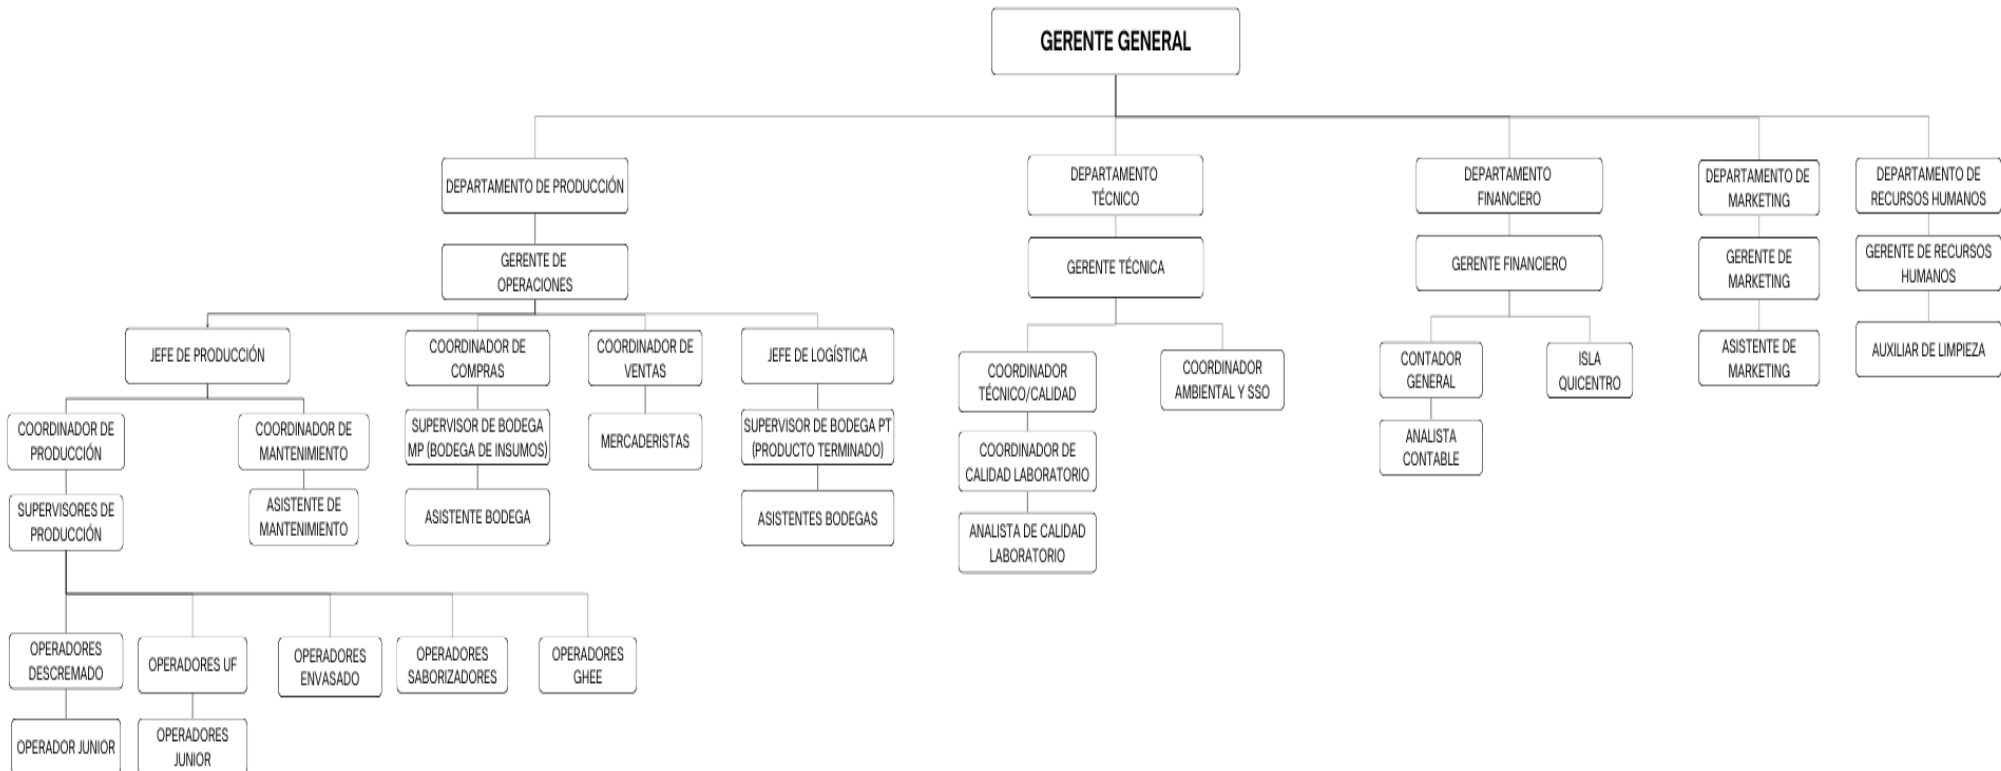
GERENTE GENERAL

DEPARTAMENTO DE PRODUCCIÓN

GERENTE DE OPERACIONES

JEFE DE PRODUCCIÓN

COORDINADOR DE PRODUCCIÓN

SUPERVISORES DE PRODUCCIÓN

OPERADORES DESCREMADO

OPERADOR JUNIOR

OPERADORES UF

OPERADORES JUNIOR

OPERADORES ENVASADO

OPERADORES SABORIZADORES

OPERADORES GHEE

COORDINADOR DE MANTENIMIENTO

ASISTENTE DE MANTENIMIENTO

COORDINADOR DE COMPRAS

SUPERVISOR DE BODEGA MP (BODEGA DE INSUMOS)

ASISTENTE BODEGA

COORDINADOR DE VENTAS

MERCADERISTAS

JEFE DE LOGÍSTICA

SUPERVISOR DE BODEGA PT (PRODUCTO TERMINADO)

ASISTENTES BODEGAS

DEPARTAMENTO TÉCNICO

GERENTE TÉCNICA

COORDINADOR TÉCNICO/CALIDAD

COORDINADOR DE CALIDAD LABORATORIO

ANALISTA DE CALIDAD LABORATORIO

COORDINADOR AMBIENTAL Y SSO

DEPARTAMENTO FINANCIERO

GERENTE FINANCIERO

CONTADOR GENERAL

ANALISTA CONTABLE

ISLA QUICENTRO

DEPARTAMENTO DE MARKETING

GERENTE DE MARKETING

ASISTENTE DE MARKETING

DEPARTAMENTO DE RECURSOS HUMANOS

GERENTE DE RECURSOS HUMANOS

AUXILIAR DE LIMPIEZA